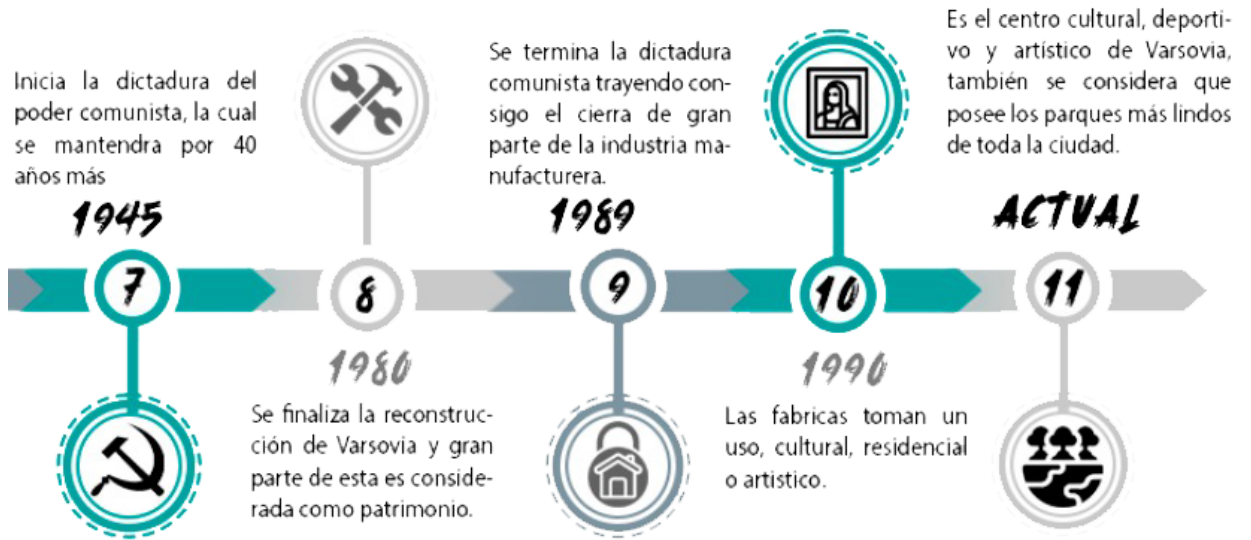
Inicia la dictadura del poder comunista, la cual se mantendra por 40 años más

1945

7

8

1980

Se finaliza la reconstrucción de Varsovia y gran parte de esta es considerada como patrimonio.

Se termina la dictadura comunista trayendo consigo el cierra de gran parte de la industria manufacturera.

1989

9

10

1990

Las fabricas toman un uso, cultural, residencial o artistico.

Es el centro cultural, deportivo y artístico de Varsovia, también se considera que posee los parques más lindos de toda la ciudad.

ACTUAL

11